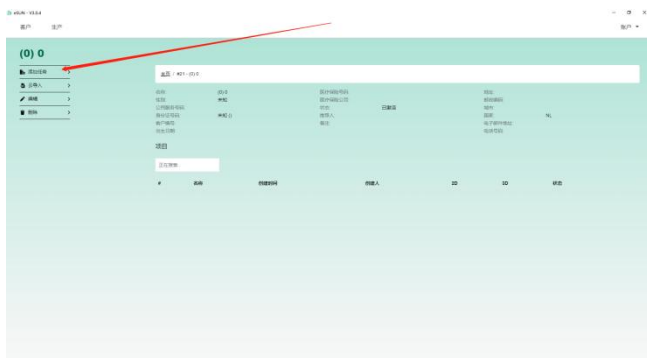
eSuite - V3.0.4

客户 生产

客户

(0) 0

添加任务
后导入
编辑
删除

首页 / #01 - (0) 0

名称 (0) 0
性别 未知
公司医保号码
身份证号码 未知 ()
客户编号
出生日期

医疗保险号码
医疗保险公司
状态 已激活
推荐人
备注

地址
邮政编码
城市
国家 NL
电子邮件地址
电话号码

项目

正在搜索

| # | 名称 | 创建时间 | 创建人 | 20 | 10 | 状态 |
|---|---|---|---|---|---|---|